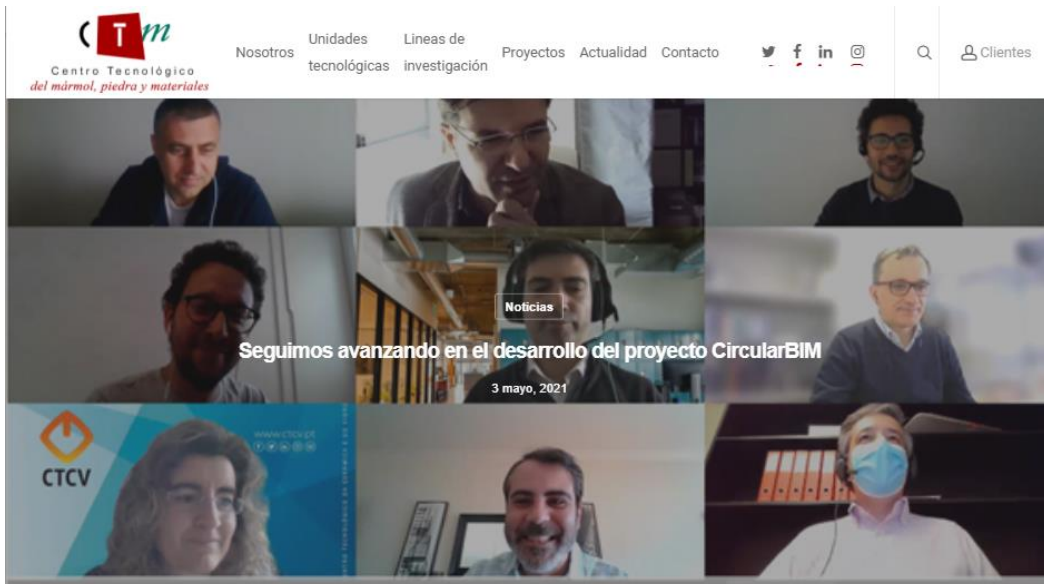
CTm
Centro Tecnológico
del mármol, piedra y materiales

Nosotros
Unidades tecnológicas
Lineas de investigación
Proyectos
Actualidad
Contacto

Clientes

Noticias

Seguimos avanzando en el desarrollo del proyecto CircularBIM

3 mayo, 2021

CTCV
www.ctcv.pt